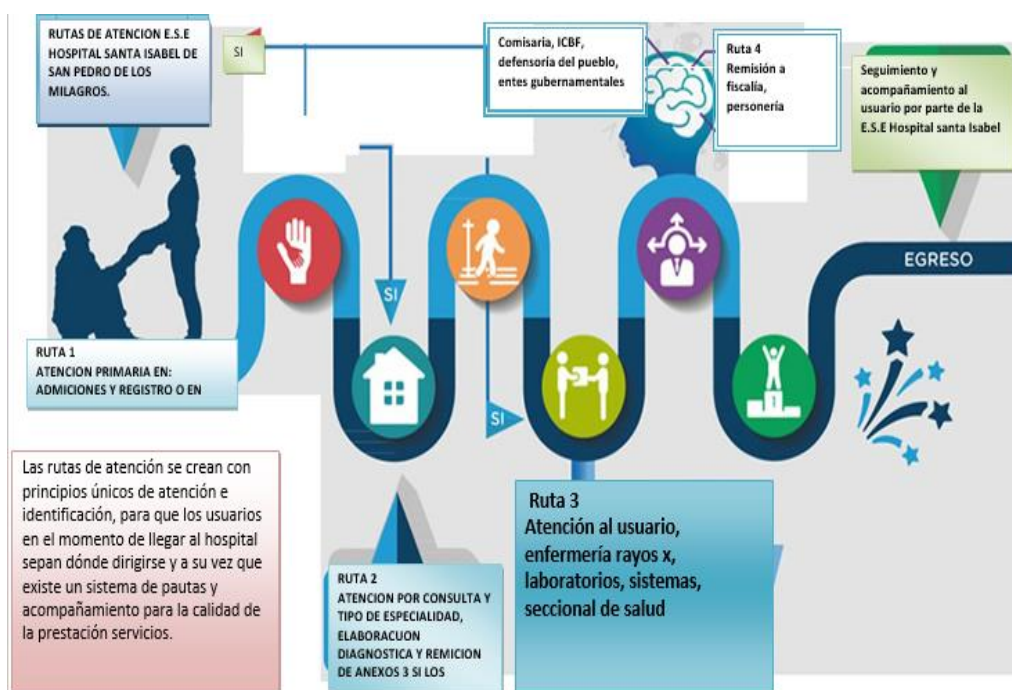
RUTAS DE ATENCION E.S.E HOSPITAL SANTA ISABEL DE SAN PEDRO DE LOS MILAGROS.

SI

Comisaria, ICBF, defensoría del pueblo, entes gubernamentales

Ruta 4
Remisión a fiscalía, personería

Seguimiento y acompañamiento al usuario por parte de la E.S.E Hospital santa Isabel

EGRESO

SI

SI

RUTA 1
ATENCION PRIMARIA EN: ADMICIONES Y REGISTRO O EN

Las rutas de atención se crean con principios únicos de atención e identificación, para que los usuarios en el momento de llegar al hospital sepan dónde dirigirse y a su vez que existe un sistema de pautas y acompañamiento para la calidad de la prestación servicios.

RUTA 2
ATENCION POR CONSULTA Y TIPO DE ESPECIALIDAD, ELABORACUON DIAGNOSTICA Y REMICION DE ANEXOS 3 SI LOS

Ruta 3
Atención al usuario, enfermería rayos x, laboratorios, sistemas, seccional de salud